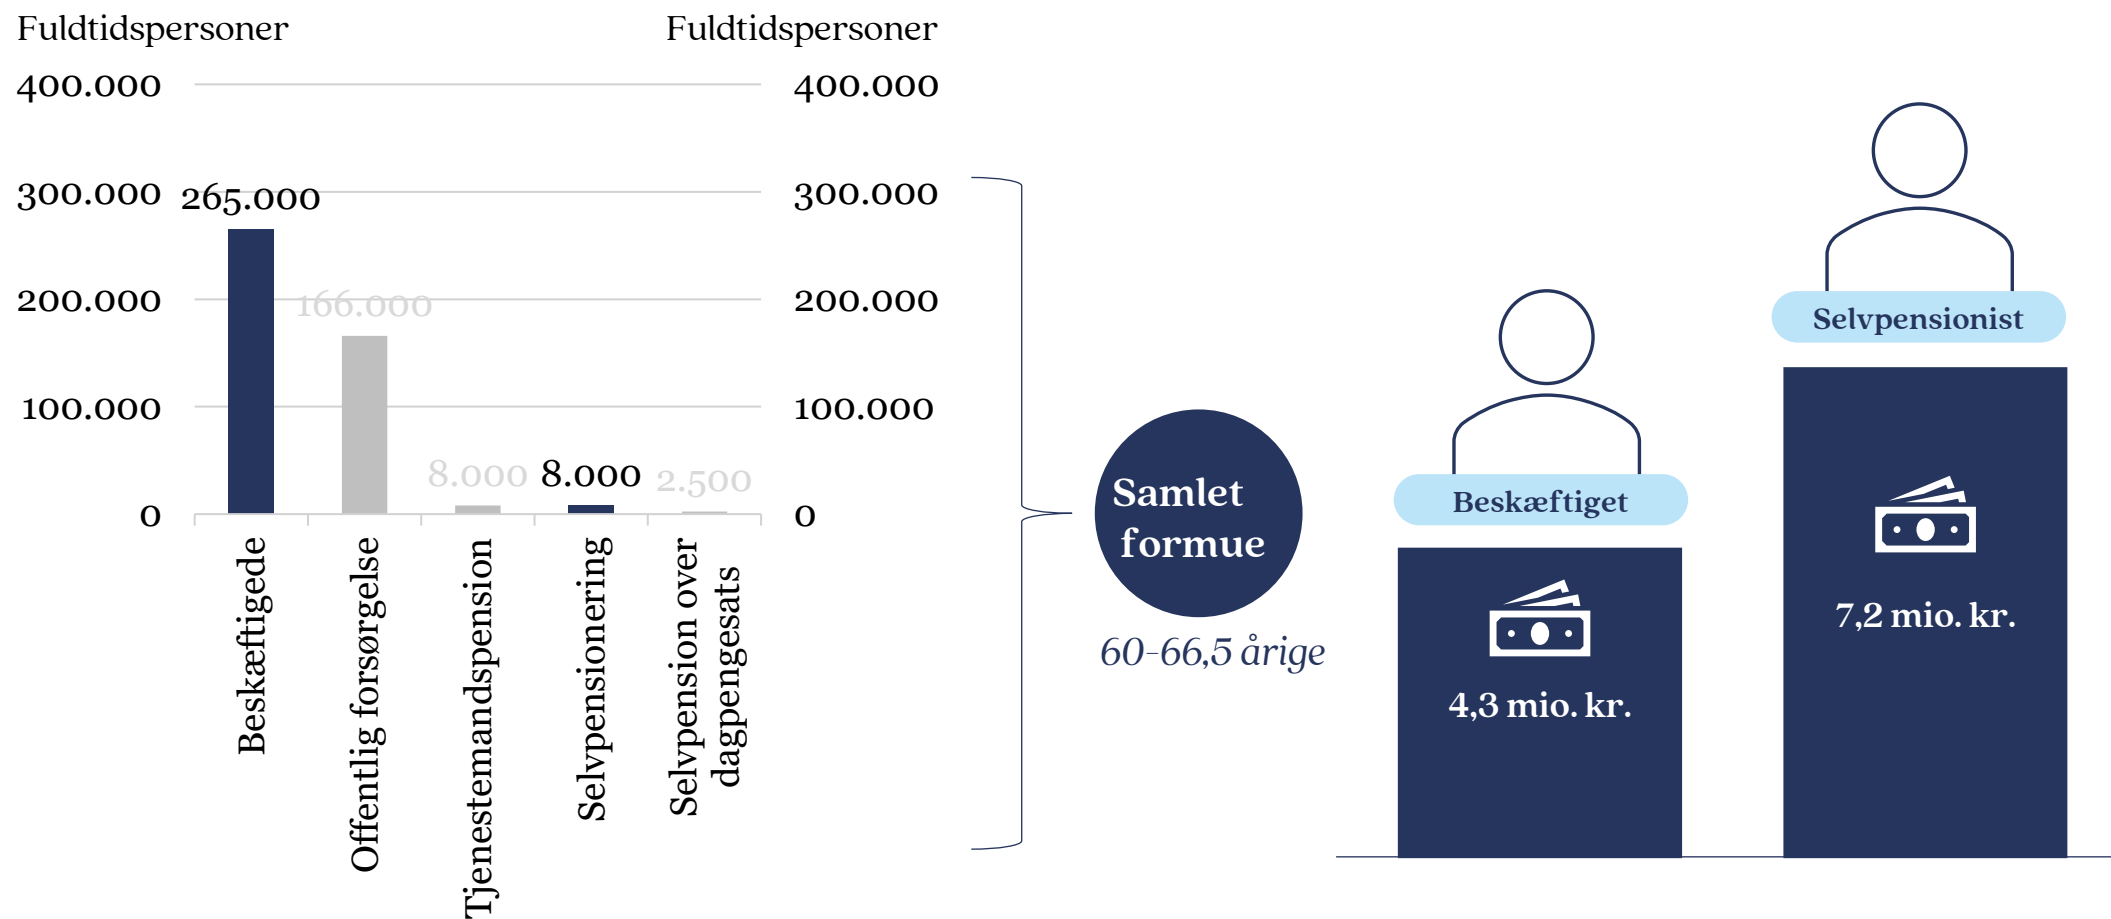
Fuldtidspersoner

Fuldtidspersoner

400.000
300.000
200.000
100.000
0

400.000
300.000
200.000
100.000
0

265.000
166.000
8.000
8.000
2.500

Beskæftigede
Offentlig forsørgelse
Tjenestemandspension
Selvpensionering
Selvpension over dagpengesats

Samlet formue

60-66,5 årige

Beskæftiget

4,3 mio. kr.

Selvpensionist

7,2 mio. kr.